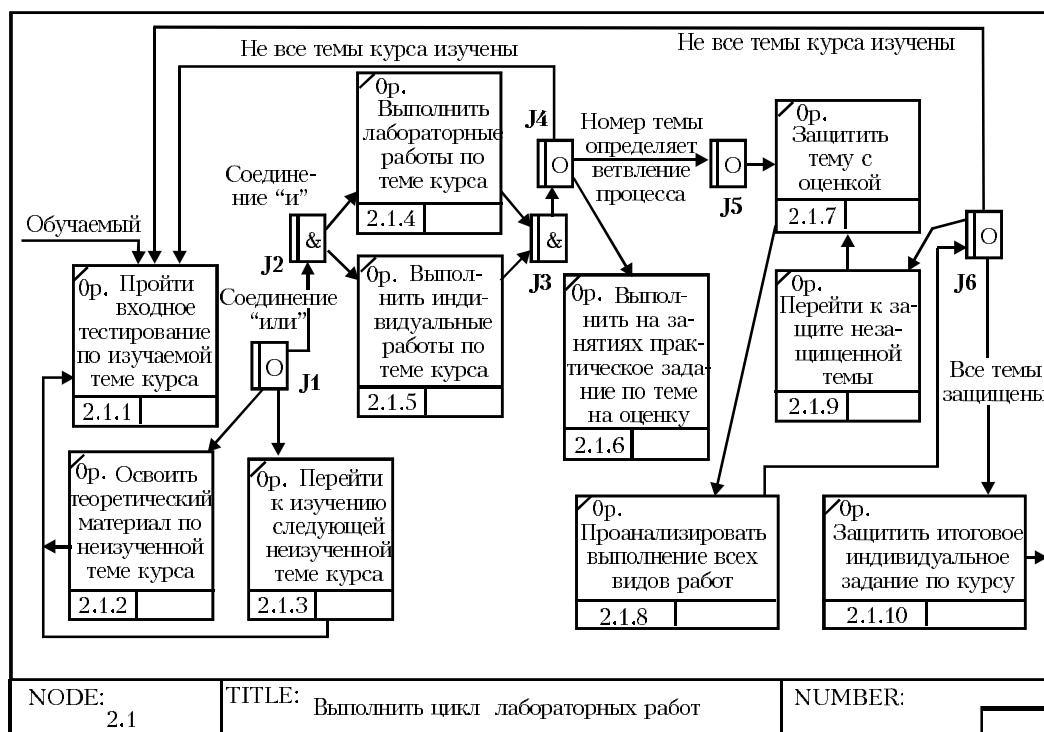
Не все темы курса изучены

Не все темы курса изучены

0р. Выполнить лабораторные работы по теме курса

2.1.4

J4

O

Номер темы определяет ветвление процесса

O

J5

0р. Защитить тему с оценкой

2.1.7

Соединение "и"

&

J2

Обучаемый

0р. Выполнить индивидуальные работы по теме курса

2.1.5

&

J3

O

J6

0р. Пройти входное тестирование по изучаемой теме курса

2.1.1

Соединение "или"

O

J1

0р. Выполнить на занятиях практическое задание по теме на оценку

2.1.6

0р. Перейти к защите незащищенной темы

2.1.9

Все темы защищены

0р. Освоить теоретический материал по неизученной теме курса

2.1.2

0р. Перейти к изучению следующей неизученной теме курса

2.1.3

0р. Проанализировать выполнение всех видов работ

2.1.8

0р. Защитить итоговое индивидуальное задание по курсу

2.1.10

NODE: 2.1

TITLE: Выполнить цикл лабораторных работ

NUMBER: